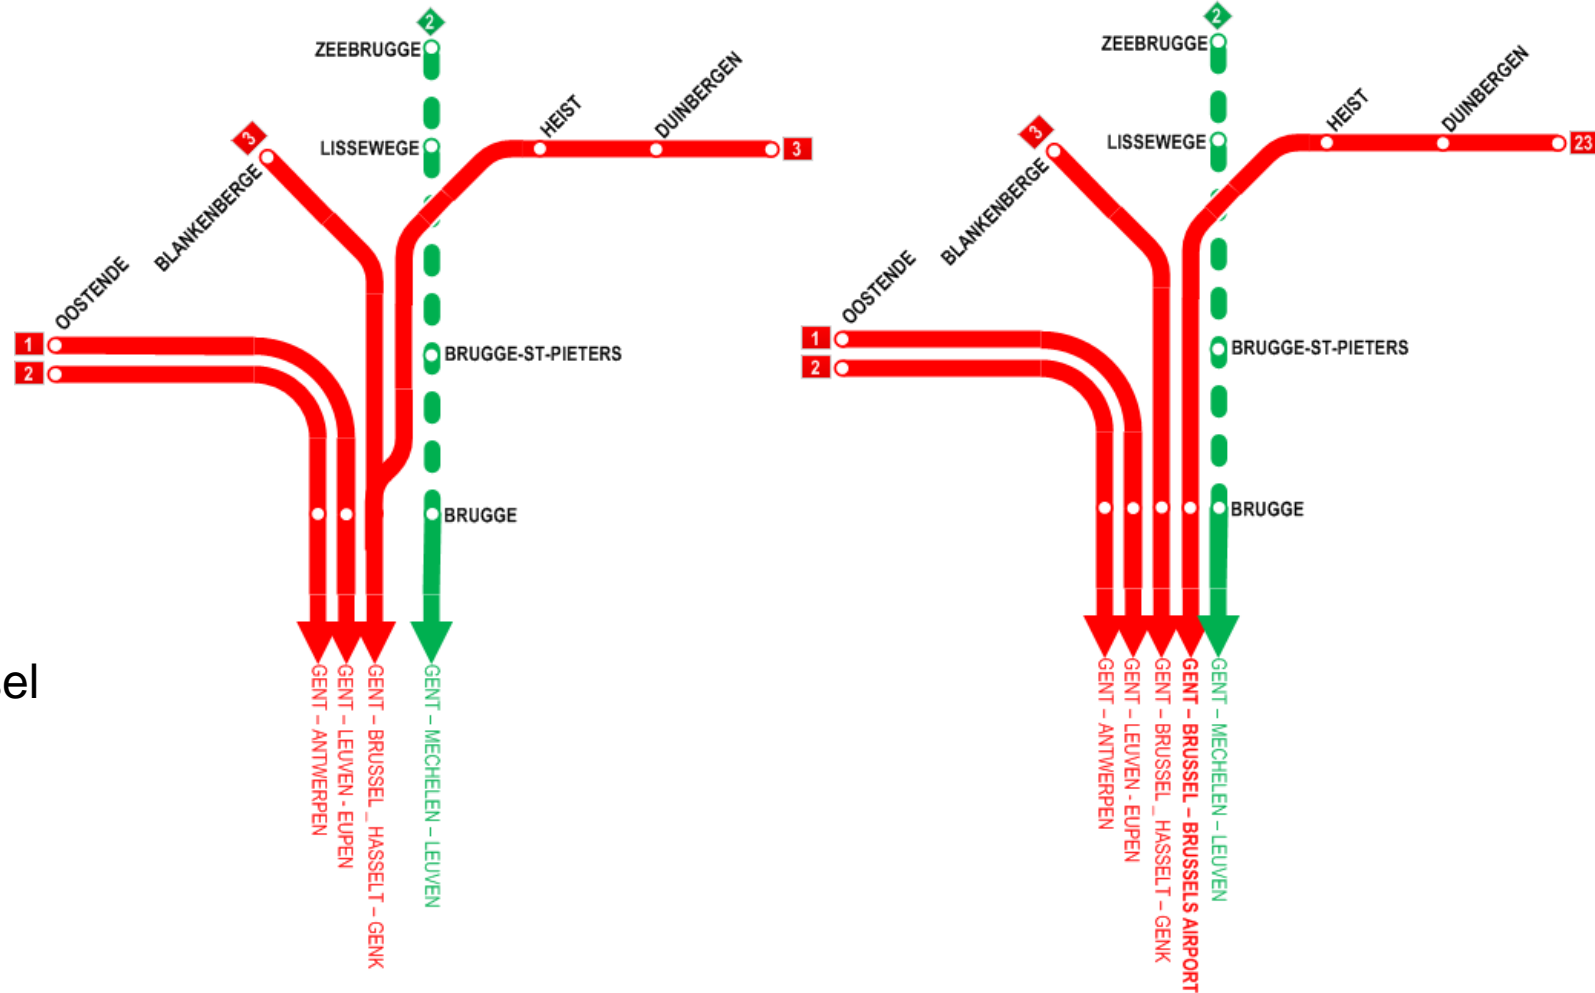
2
ZEEBRUGGE
3
LISSEWEGE
HEIST
DUINBERGEN
3
BLANKENBERGE
OOSTENDE
1
2
BRUGGE-ST-PIETERS
BRUGGE
GENT – ANTWERPEN
GENT – LEUVEN - EUPEN
GENT – BRUSSEL _ HASSELT – GENK
GENT – MECHELEN – LEUVEN

el

2
ZEEBRUGGE
3
LISSEWEGE
HEIST
DUINBERGEN
23
BLANKENBERGE
OOSTENDE
1
2
BRUGGE-ST-PIETERS
BRUGGE
GENT – ANTWERPEN
GENT – LEUVEN - EUPEN
GENT – BRUSSEL _ HASSELT – GENK
GENT – BRUSSEL – BRUSSELS AIRPORT
GENT – MECHELEN – LEUVEN